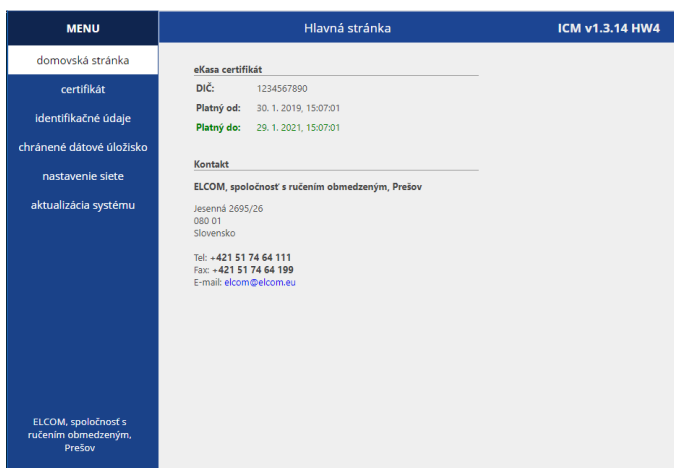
MENU

domovská stránka

certifikát

identifikačné údaje

chránené dátové úložisko

nastavenie siete

aktualizácia systému

ELCOM, spoločnosť s ručením obmedzeným, Prešov

Hlavná stránka

ICM v1.3.14 HW4

eKasa certifikát

| DIČ: | 1234567890 |
|---|---|
| Platný od: | 30. 1. 2019, 15:07:01 |
| Platný do: | 29. 1. 2021, 15:07:01 |

Kontakt

ELCOM, spoločnosť s ručením obmedzeným, Prešov

Jesenná 2695/26
080 01
Slovensko

Tel: +421 51 74 64 111
Fax: +421 51 74 64 199
E-mail: elcom@elcom.eu